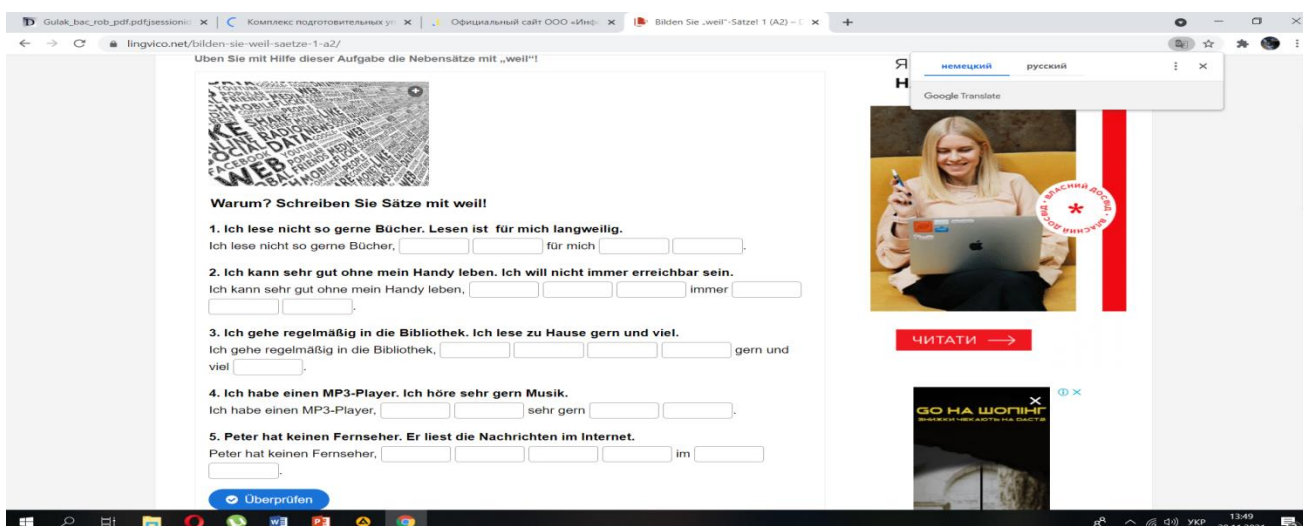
Gulak_bac_rob_pdf.pdfjsessionid ×
Комплекс подготовительных у ×
Официальный сайт ООО «Инф ×
Bilden Sie „weil"-Sätze! 1 (A2) – ×
+

lingvico.net/bilden-sie-weil-saetze-1-a2/

Üben Sie mit Hilfe dieser Aufgabe die Nebensätze mit „weil"!

немецкий
русский
Google Translate

Warum? Schreiben Sie Sätze mit weil!

1. Ich lese nicht so gerne Bücher. Lesen ist für mich langweilig.
Ich lese nicht so gerne Bücher, [ ] [ ] für mich [ ] [ ].

2. Ich kann sehr gut ohne mein Handy leben. Ich will nicht immer erreichbar sein.
Ich kann sehr gut ohne mein Handy leben, [ ] [ ] [ ] immer [ ] [ ] [ ].

3. Ich gehe regelmäßig in die Bibliothek. Ich lese zu Hause gern und viel.
Ich gehe regelmäßig in die Bibliothek, [ ] [ ] [ ] [ ] gern und viel [ ].

4. Ich habe einen MP3-Player. Ich höre sehr gern Musik.
Ich habe einen MP3-Player, [ ] [ ] sehr gern [ ] [ ].

5. Peter hat keinen Fernseher. Er liest die Nachrichten im Internet.
Peter hat keinen Fernseher, [ ] [ ] [ ] [ ] im [ ] [ ].

Überprüfen

ВЛАСНИЙ ДОСВІД

ЧИТАТИ ⟶

GO НА ШОПІНГ

УКР 13:49